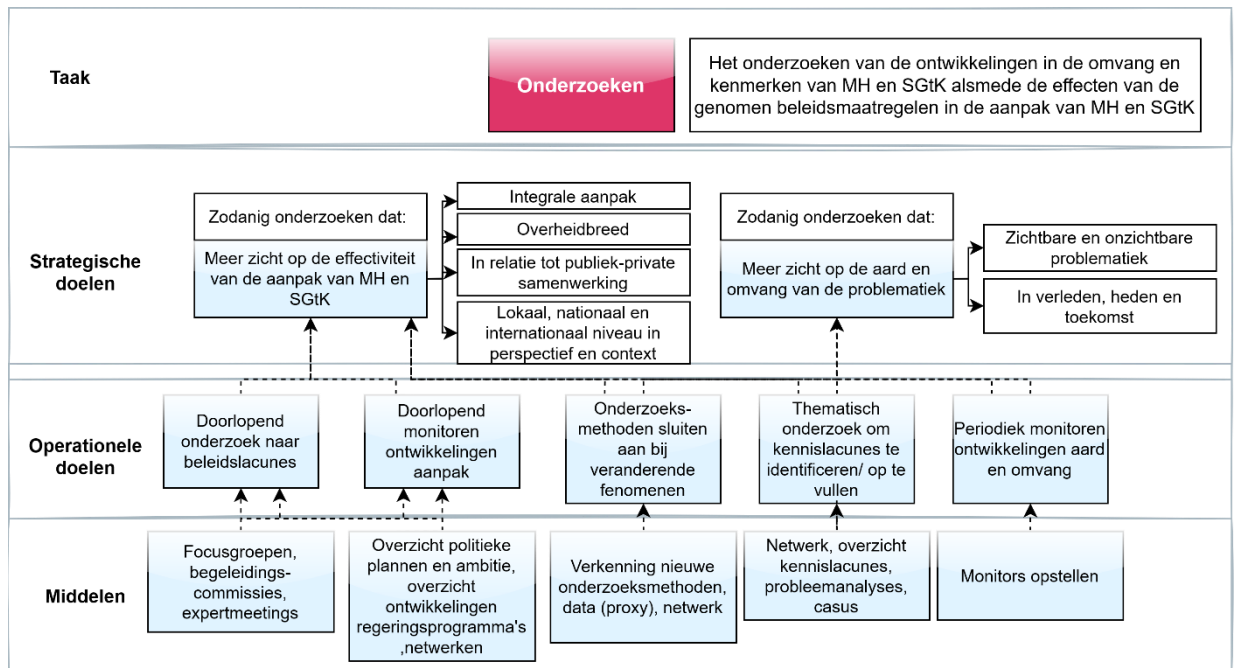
Taak

Onderzoeken

Het onderzoeken van de ontwikkelingen in de omvang en kenmerken van MH en SGtK alsmede de effecten van de genomen beleidsmaatregelen in de aanpak van MH en SGtK

Strategische doelen

Zodanig onderzoeken dat:

Meer zicht op de effectiviteit van de aanpak van MH en SGtK

Integrale aanpak

Overheidbreed

In relatie tot publiek-private samenwerking

Lokaal, nationaal en internationaal niveau in perspectief en context

Zodanig onderzoeken dat:

Meer zicht op de aard en omvang van de problematiek

Zichtbare en onzichtbare problematiek

In verleden, heden en toekomst

Operationele doelen

Doorlopend onderzoek naar beleidslacunes

Doorlopend monitoren ontwikkelingen aanpak

Onderzoeks-methoden sluiten aan bij veranderende fenomenen

Thematisch onderzoek om kennislacunes te identificeren/ op te vullen

Periodiek monitoren ontwikkelingen aard en omvang

Middelen

Focusgroepen, begeleidings-commissies, expertmeetings

Overzicht politieke plannen en ambitie, overzicht ontwikkelingen regeringsprogramma's ,netwerken

Verkenning nieuwe onderzoeksmethoden, data (proxy), netwerk

Netwerk, overzicht kennislacunes, probleemanalyses, casus

Monitors opstellen